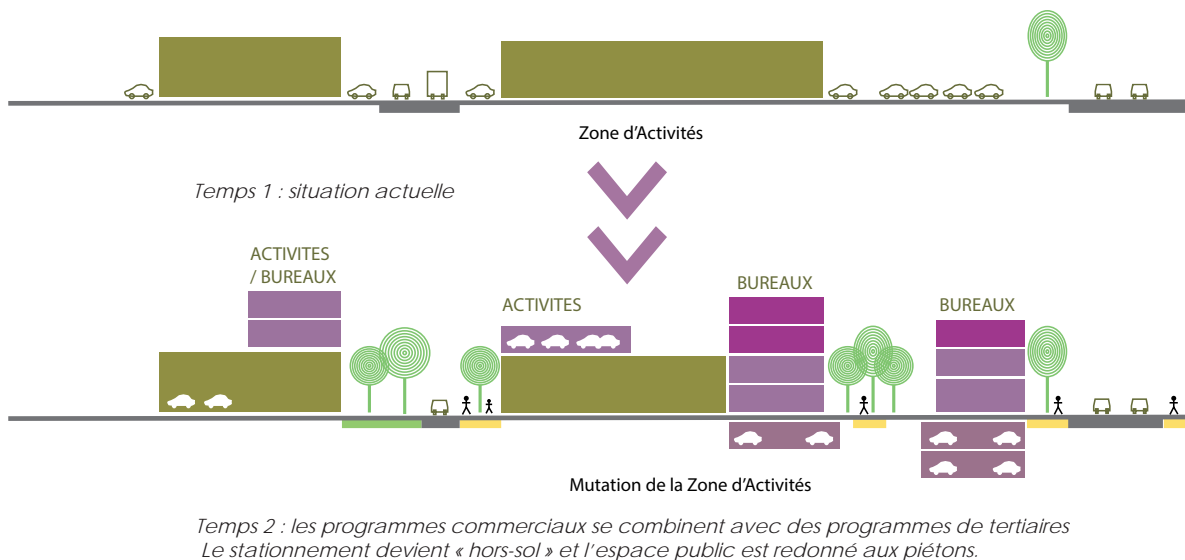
Zone d'Activités

Temps 1 : situation actuelle

ACTIVITES / BUREAUX

ACTIVITES

BUREAUX

BUREAUX

Mutation de la Zone d'Activités

Temps 2 : les programmes commerciaux se combinent avec des programmes de tertiaires
Le stationnement devient « hors-sol » et l'espace public est redonné aux piétons.